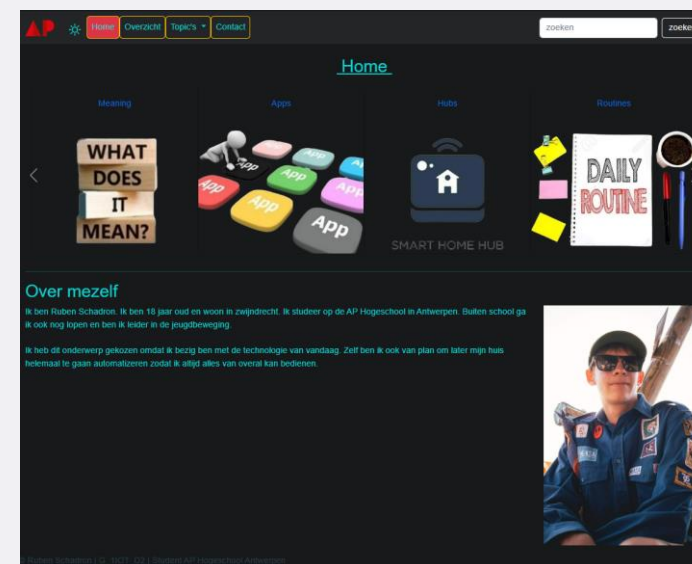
AP

Home Overzicht Topic's Contact

zoeken zoeke

Home

Meaning

WHAT DOES IT MEAN?

Apps

App App App App App App

Hubs

SMART HOME HUB

Routines

DAILY ROUTINE

Over mezelf

Ik ben Ruben Schadron. Ik ben 18 jaar oud en woon in zwijndrecht. Ik studeer op de AP Hogeschool in Antwerpen. Buiten school ga ik ook nog lopen en ben ik leider in de jeugdbeweging.

Ik heb dit onderwerp gekozen omdat ik bezig ben met de technologie van vandaag. Zelf ben ik ook van plan om later mijn huis helemaal te gaan automatizeren zodat ik altijd alles van overal kan bedienen.

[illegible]